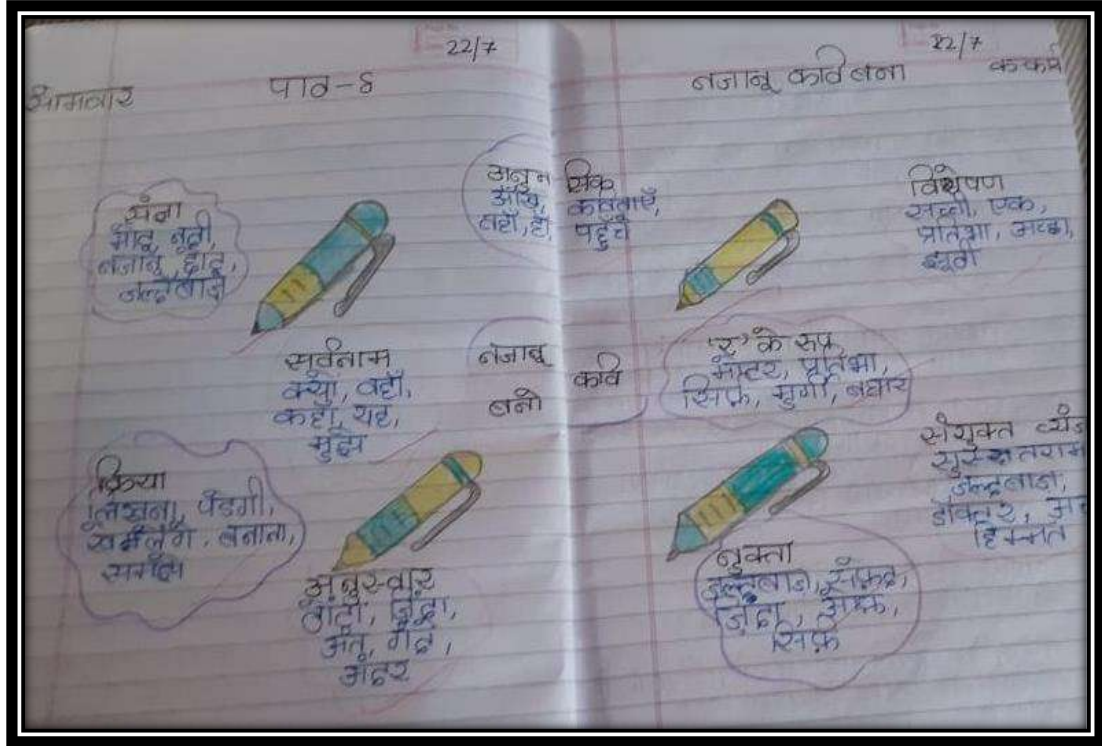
22/7

सोमवार पाठ-8

संज्ञा
मोटू, बड़ी,
नज़ाबू, हाट,
जल्दबाज़ी

सर्वनाम
क्या, वहाँ,
कहाँ, यह,
मुझे

क्रिया
लिखना, पढ़ेगी,
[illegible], बनाना,
सरकी

अनुस्वार
बातें, ज़िंदा,
अंत, गंदा,
अंदर

अनुनासिक
आँख, कविताएँ,
वहाँ, हाँ, पहुँचे

नज़ाबू कवि बनो

22/7

नज़ाबू कवि बना ककर्मी

विशेषण
सच्ची, एक,
प्रतिभा, अच्छा,
ढेरों

'र' के रूप
मास्टर, प्रतिभा,
सिर्फ़, मुर्गी, बघार

संयुक्त व्यंज
सुरेश तराम
जल्दबाज़,
डॉक्टर, अ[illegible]
हिम्मत

नुक्ता
जल्दबाज़, सफ़ेद,
ज़िंदा, अक़्ल,
सिर्फ़